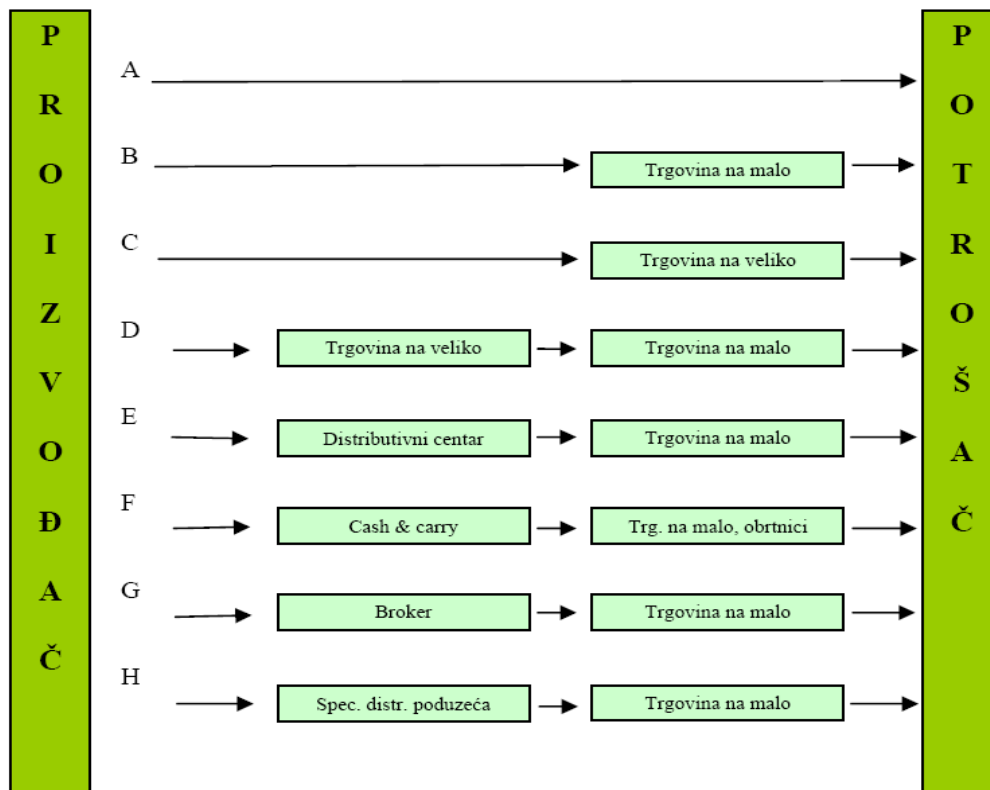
P
R
O
I
Z
V
O
Đ
A
Č

A

B
Trgovina na malo

C
Trgovina na veliko

D
Trgovina na veliko
Trgovina na malo

E
Distributivni centar
Trgovina na malo

F
Cash & carry
Trg. na malo, obrtnici

G
Broker
Trgovina na malo

H
Spec. distr. poduzeća
Trgovina na malo

P
O
T
R
O
Š
A
Č